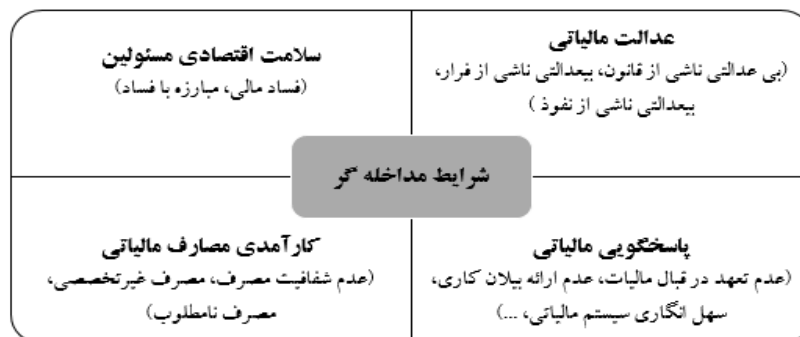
عدالت مالیاتی
(بی عدالتی ناشی از قانون، بیعدالتی ناشی از فرار، بیعدالتی ناشی از نفوذ )

سلامت اقتصادی مسئولین
(فساد مالی، مبارزه با فساد)

شرایط مداخله گر

پاسخگویی مالیاتی
(عدم تعهد در قبال مالیات، عدم ارائه بیلان کاری، سهل انگاری سیستم مالیاتی، ...)

کارآمدی مصارف مالیاتی
(عدم شفافیت مصرف، مصرف غیرتخصصی، مصرف نامطلوب)